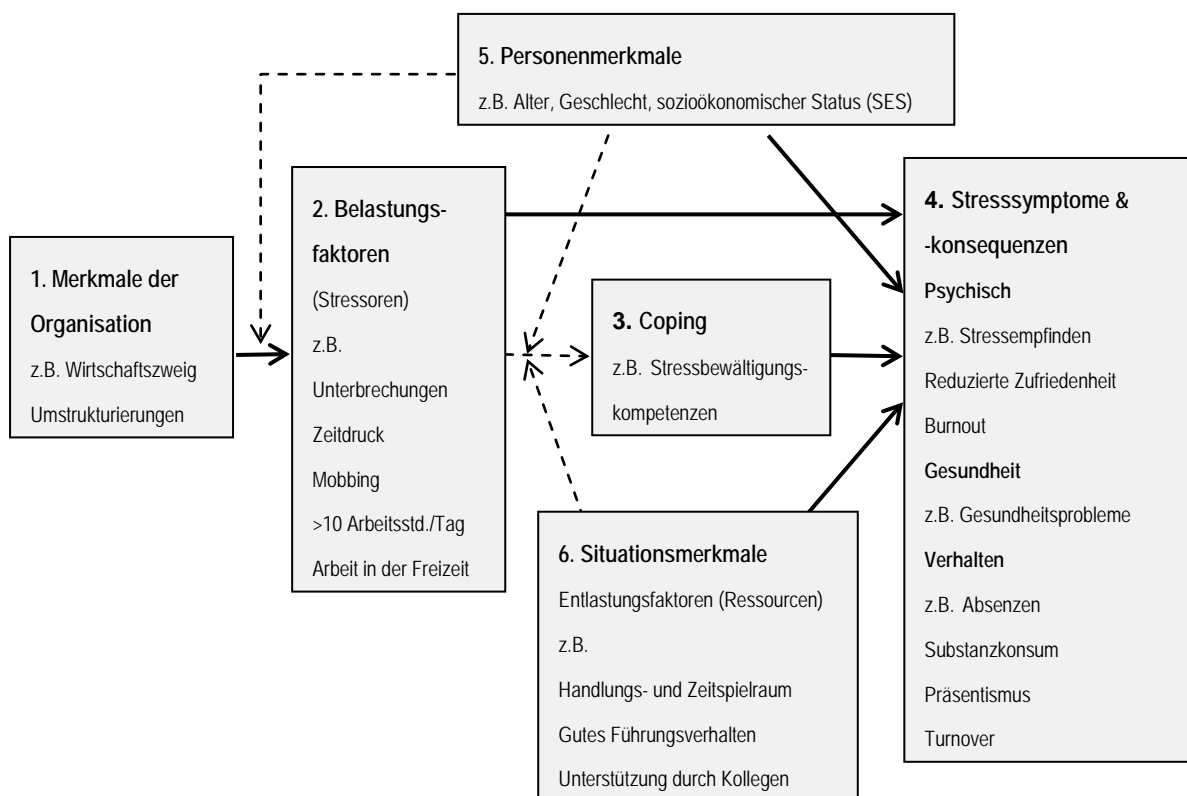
5. Personenmerkmale

z.B. Alter, Geschlecht, sozioökonomischer Status (SES)

1. Merkmale der Organisation

z.B. Wirtschaftszweig

Umstrukturierungen

2. Belastungsfaktoren

(Stressoren)

z.B.

Unterbrechungen

Zeitdruck

Mobbing

>10 Arbeitsstd./Tag

Arbeit in der Freizeit

3. Coping

z.B. Stressbewältigungskompetenzen

4. Stresssymptome & -konsequenzen

Psychisch

z.B. Stressempfinden

Reduzierte Zufriedenheit

Burnout

Gesundheit

z.B. Gesundheitsprobleme

Verhalten

z.B. Absenzen

Substanzkonsum

Präsentismus

Turnover

6. Situationsmerkmale

Entlastungsfaktoren (Ressourcen)

z.B.

Handlungs- und Zeitspielraum

Gutes Führungsverhalten

Unterstützung durch Kollegen